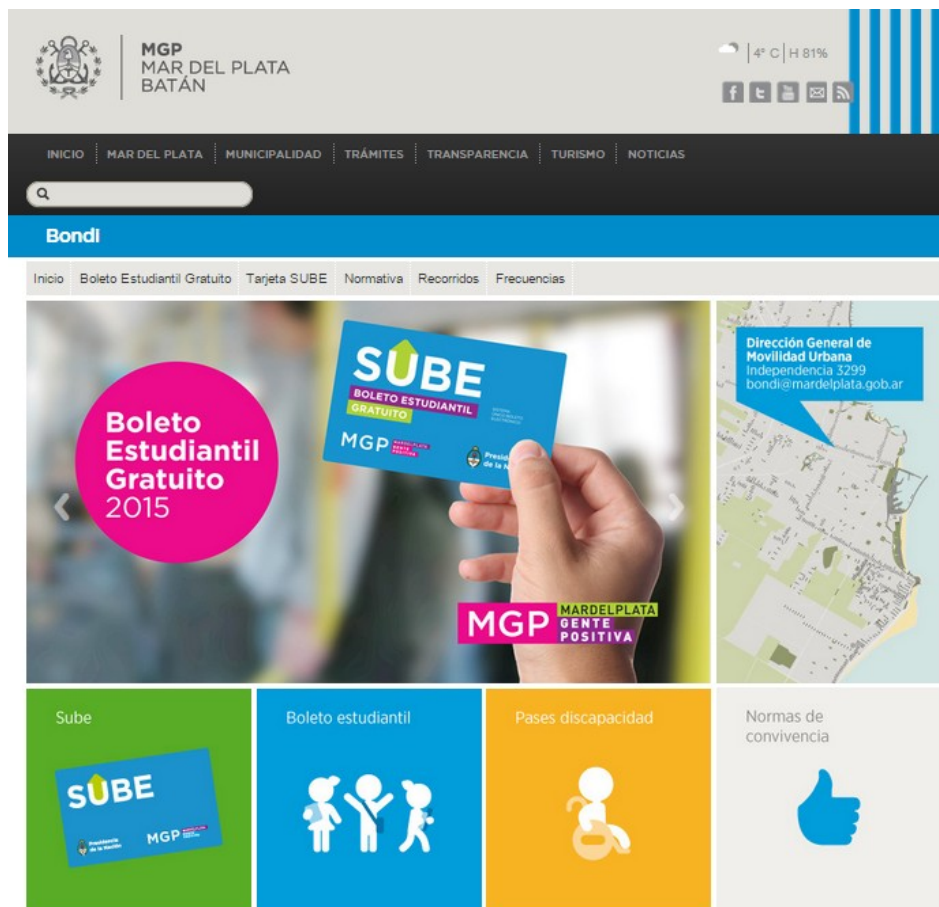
MGP
MAR DEL PLATA
BATÁN

4° C | H 81%

INICIO | MAR DEL PLATA | MUNICIPALIDAD | TRÁMITES | TRANSPARENCIA | TURISMO | NOTICIAS

Bondi

Inicio | Boleto Estudiantil Gratuito | Tarjeta SUBE | Normativa | Recorridos | Frecuencias

Boleto Estudiantil Gratuito 2015

SUBE
BOLETO ESTUDIANTIL
GRATUITO
MGP MARDELPLATA GENTE POSITIVA
Presidencia de la Nación

MGP MARDELPLATA GENTE POSITIVA

Dirección General de Movilidad Urbana
Independencia 3299
bondi@mardelplata.gob.ar

Sube

SUBE
Presidencia de la Nación
MGP

Boleto estudiantil

Pases discapacidad

Normas de convivencia